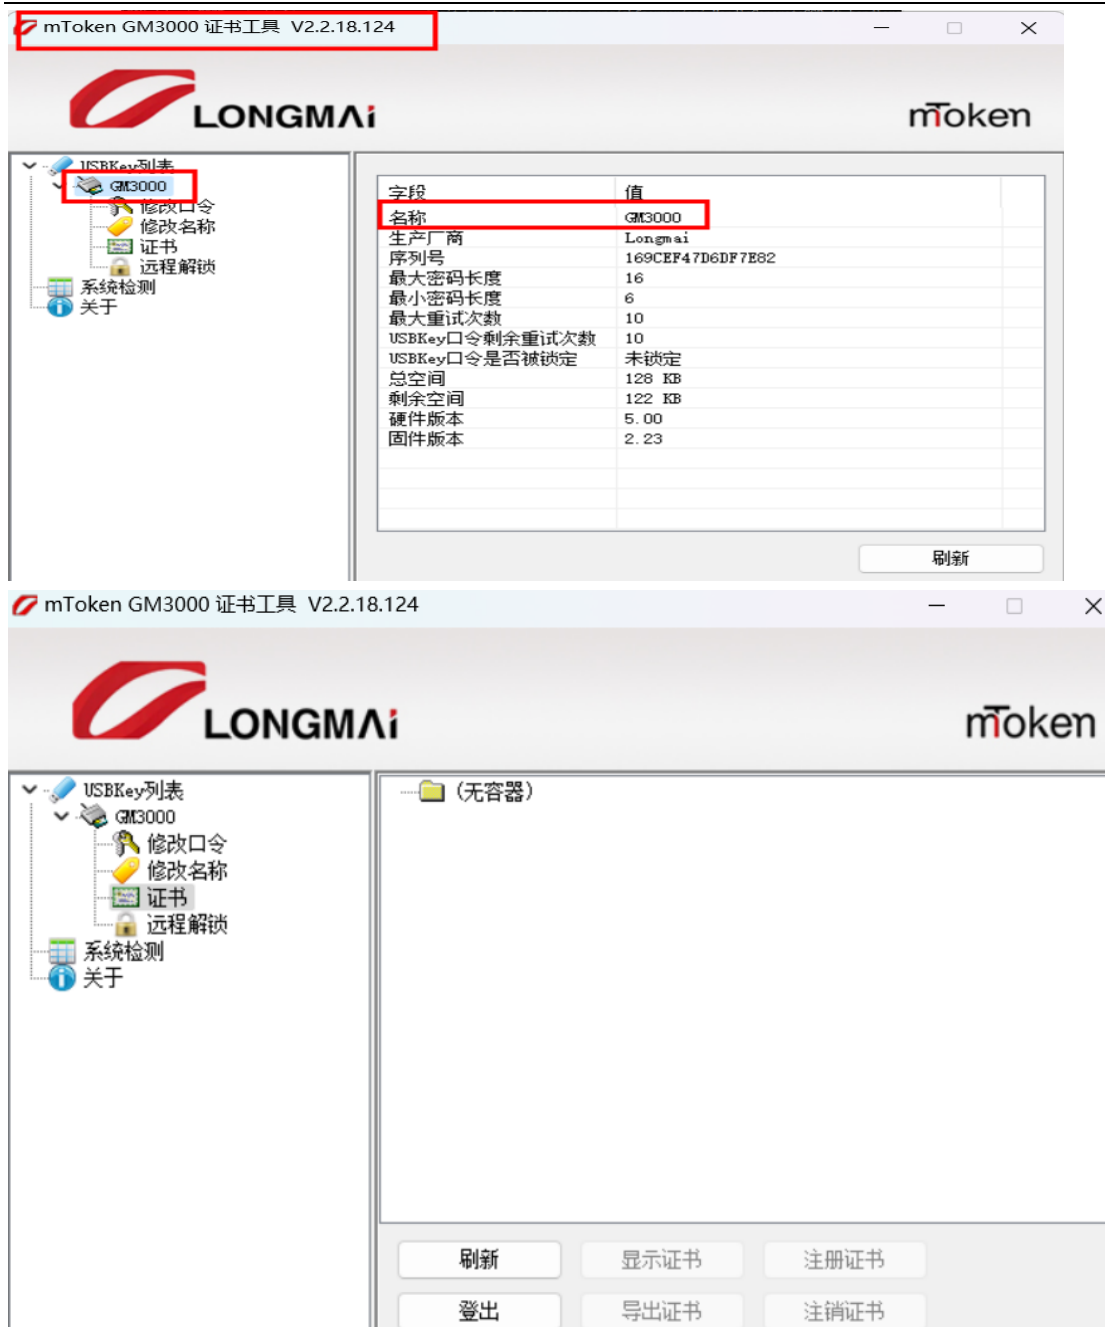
mToken GM3000 证书工具 V2.2.18.124

LONGMAi

mToken

USBKey列表
GM3000
修改口令
修改名称
证书
远程解锁
系统检测
关于

| 字段 | 值 |
|---|---|
| 名称 | GM3000 |
| 生产厂商 | Longmai |
| 序列号 | 169CEF47D6DF7E82 |
| 最大密码长度 | 16 |
| 最小密码长度 | 6 |
| 最大重试次数 | 10 |
| USBKey口令剩余重试次数 | 10 |
| USBKey口令是否被锁定 | 未锁定 |
| 总空间 | 128 KB |
| 剩余空间 | 122 KB |
| 硬件版本 | 5.00 |
| 固件版本 | 2.23 |

刷新

mToken GM3000 证书工具 V2.2.18.124

LONGMAi

mToken

USBKey列表
GM3000
修改口令
修改名称
证书
远程解锁
系统检测
关于

(无容器)

刷新
显示证书
注册证书
登出
导出证书
注销证书